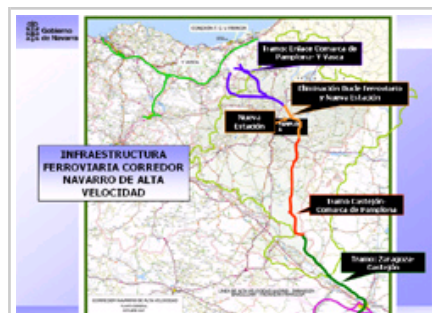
Gobierno de Navarra

Tramo: Enlace Comarca de Pamplona: Y Vasca

Eliminación Bucle ferroviario y Nueva Estación

Nueva Estación

INFRAESTRUCTURA FERROVIARIA CORREDOR NAVARRO DE ALTA VELOCIDAD

Tramo Castejón Comarca de Pamplona

Tramo: Zaragoza-Castejón

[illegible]